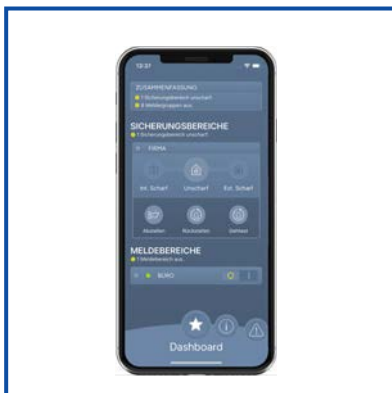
12:37

ZUSAMMENFASSUNG
1 Sicherungsbereich unscharf
8 Meldegruppen aus

SICHERUNGSBEREICHE
1 Sicherungsbereich unscharf

FIRMA

Int. Scharf
Unscharf
Ext. Scharf

Abstellen
Rücksetzen
Gehtest

MELDEBEREICHE
1 Meldebereich aus

BÜRO

Dashboard